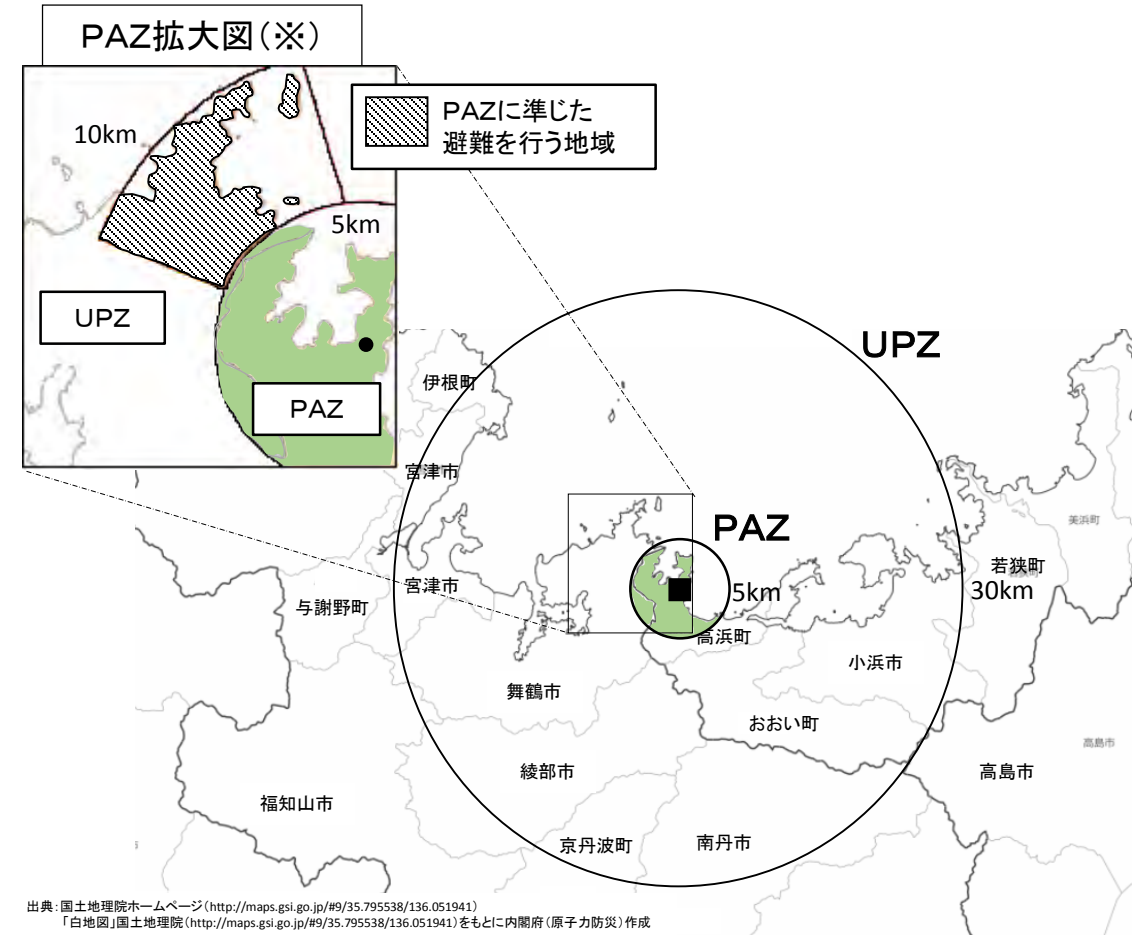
PAZ拡大図（※）

PAZに準じた避難を行う地域

10km

5km

UPZ

PAZ

UPZ

伊根町

宮津市

PAZ

美浜町

若狭町

30km

宮津市

5km

与謝野町

高浜町

小浜市

舞鶴市

おおい町

高島市

高島市

綾部市

福知山市

京丹波町

南丹市

出典：国土地理院ホームページ（http://maps.gsi.go.jp/#9/35.795538/136.051941）
「白地図」国土地理院（http://maps.gsi.go.jp/#9/35.795538/136.051941）をもとに内閣府（原子力防災）作成